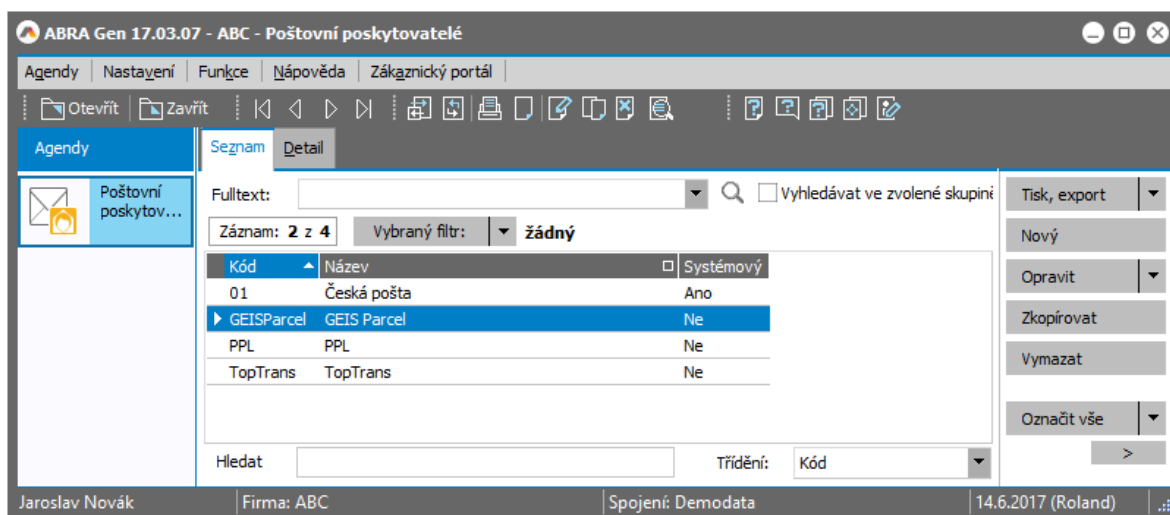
ABRA Gen 17.03.07 - ABC - Poštovní poskytovatelé

Agendy | Nastavení | Funkce | Nápověda | Zákaznický portál

Otevřít | Zavřít

Agendy

Poštovní poskytov...

Seznam | Detail

Fulltext:

Vyhledávat ve zvolené skupině

Záznam: 2 z 4 | Vybraný filtr: | žádný

| Kód | Název | Systémový |
|---|---|---|
| 01 | Česká pošta | Ano |
| GEISParcel | GEIS Parcel | Ne |
| PPL | PPL | Ne |
| TopTrans | TopTrans | Ne |

Hledat

Třídění: Kód

Tisk, export

Nový

Opravit

Zkopírovat

Vymazat

Označit vše

>

Jaroslav Novák | Firma: ABC | Spojení: Demodata | 14.6.2017 (Roland)